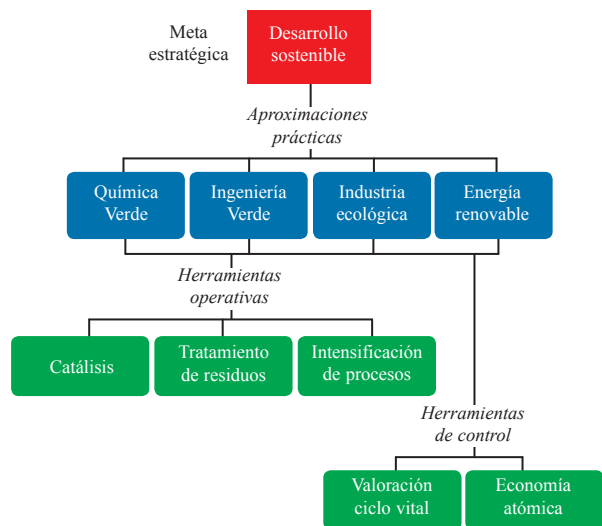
Meta estratégica

Desarrollo sostenible

Aproximaciones prácticas

Química Verde

Ingeniería Verde

Industria ecológica

Energía renovable

Herramientas operativas

Catálisis

Tratamiento de residuos

Intensificación de procesos

Herramientas de control

Valoración ciclo vital

Economía atómica